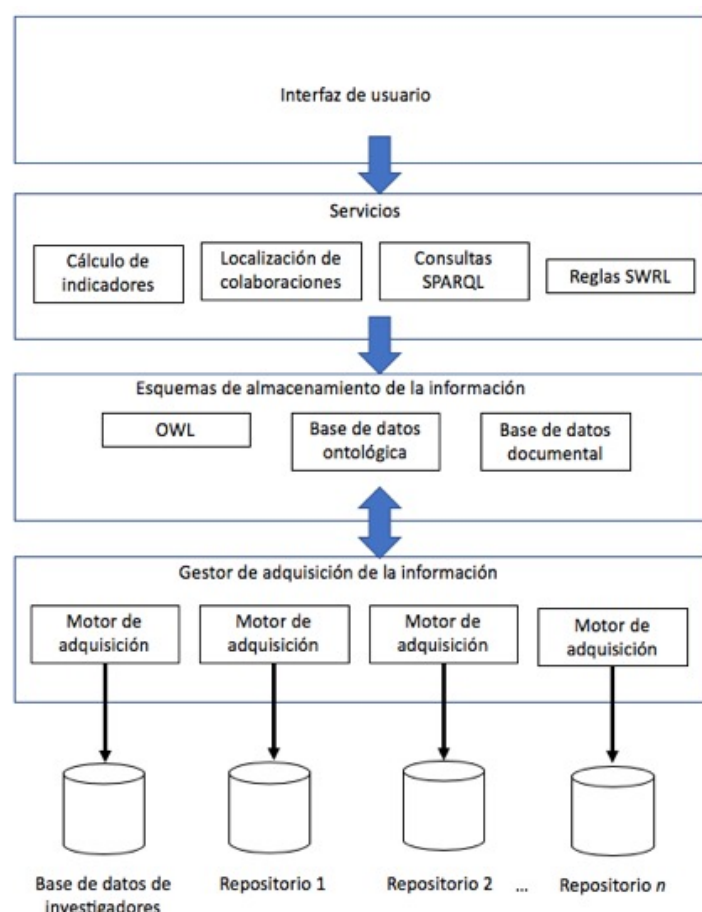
Interfaz de usuario

Servicios

Cálculo de indicadores

Localización de colaboraciones

Consultas SPARQL

Reglas SWRL

Esquemas de almacenamiento de la información

OWL

Base de datos ontológica

Base de datos documental

Gestor de adquisición de la información

Motor de adquisición

Motor de adquisición

Motor de adquisición

Motor de adquisición

Base de datos de investigadores

Repositorio 1

Repositorio 2

...

Repositorio *n*